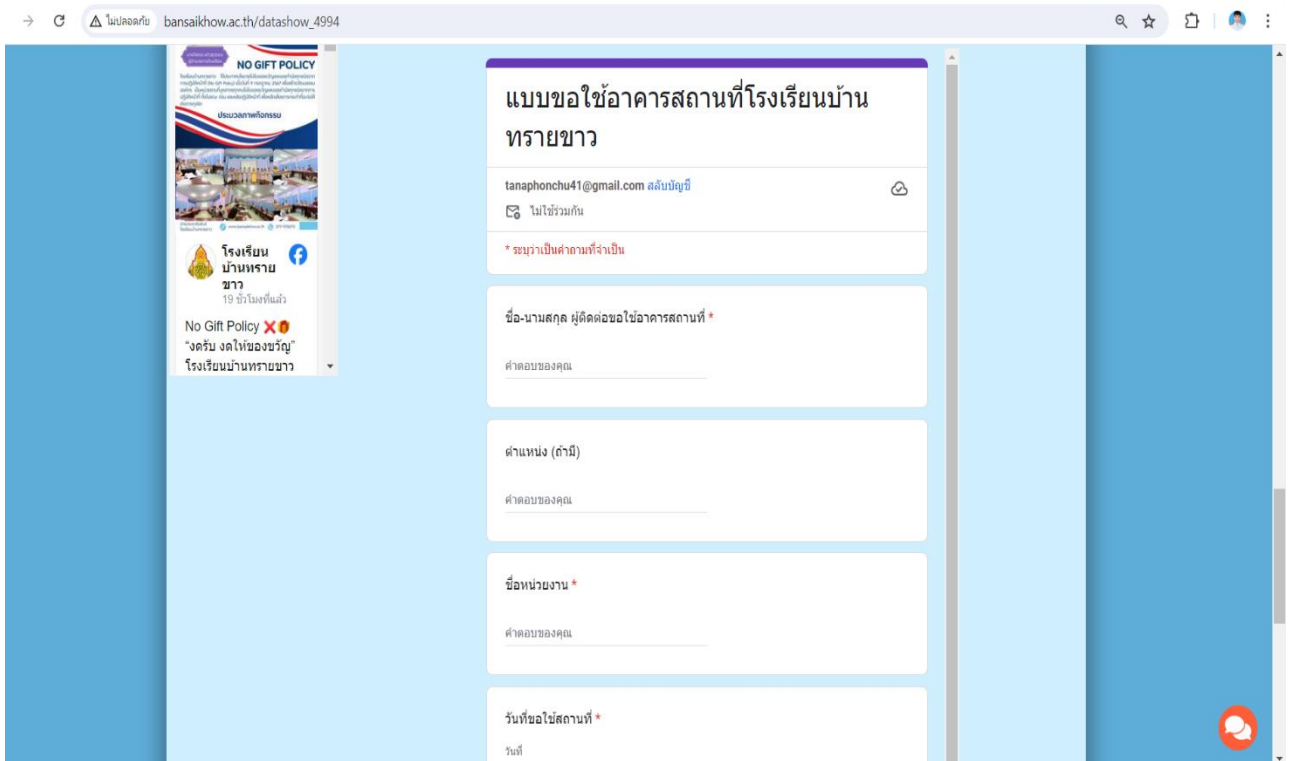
ไม่ปลอดภัย bansaikhow.ac.th/datashow_4994

NO GIFT POLICY

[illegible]

ประมวลภาพกิจกรรม

โรงเรียนบ้านทรายขาว
19 ชั่วโมงที่แล้ว

No Gift Policy ❌🎁
"งดรับ งดให้ของขวัญ"
โรงเรียนบ้านทรายขาว

แบบขอใช้อาคารสถานที่โรงเรียนบ้านทรายขาว

tanaphonchu41@gmail.com สลับบัญชี

ไม่ใช้ร่วมกัน

* ระบุว่าเป็นคำถามที่จำเป็น

ชื่อ-นามสกุล ผู้ติดต่อขอใช้อาคารสถานที่ *

คำตอบของคุณ

ตำแหน่ง (ถ้ามี)

คำตอบของคุณ

ชื่อหน่วยงาน *

คำตอบของคุณ

วันที่ขอใช้สถานที่ *

วันที่